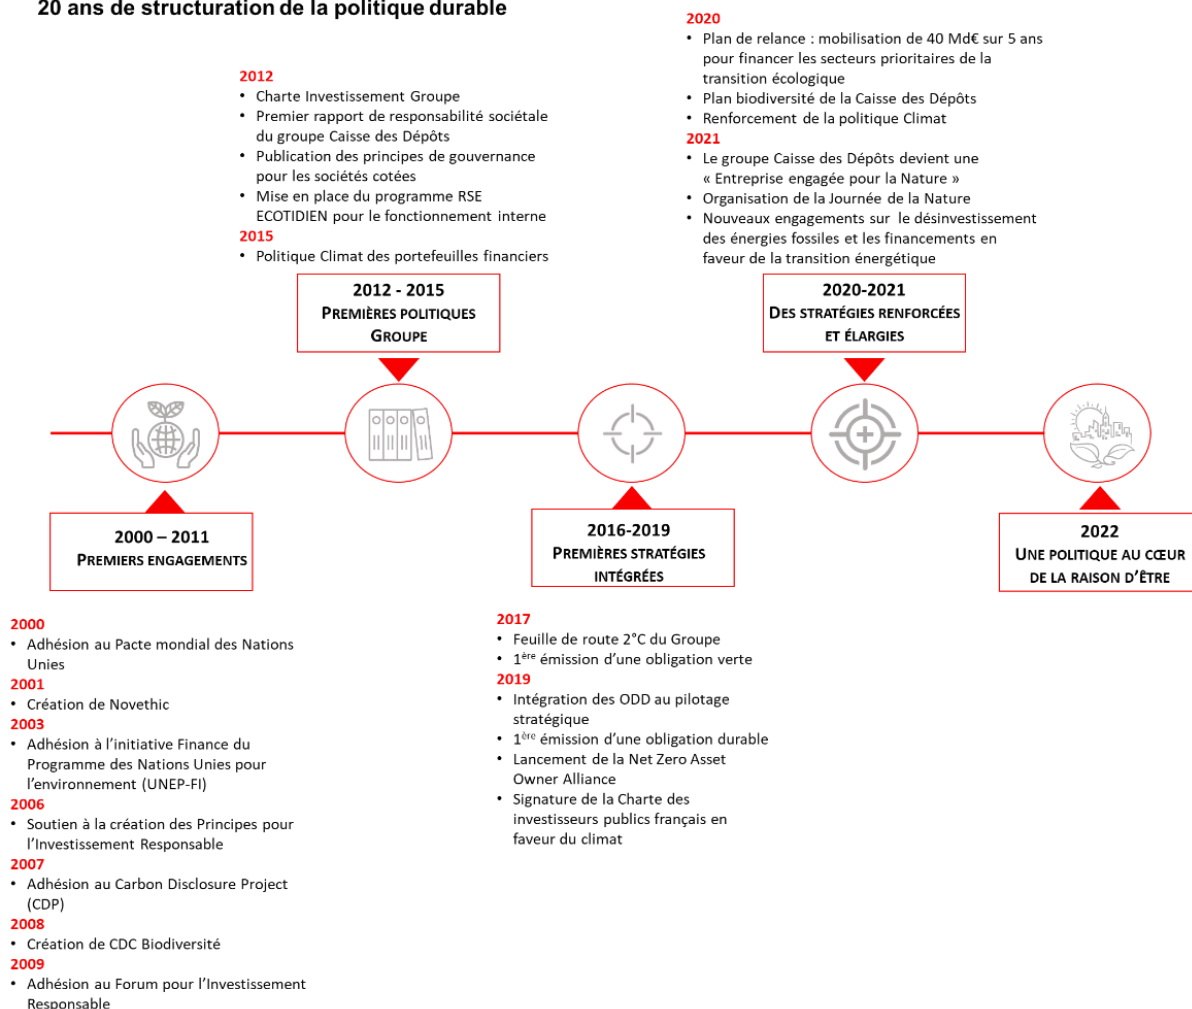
20 ans de structuration de la politique durable

2012
• Charte Investissement Groupe
• Premier rapport de responsabilité sociétale du groupe Caisse des Dépôts
• Publication des principes de gouvernance pour les sociétés cotées
• Mise en place du programme RSE ECOTIDIEN pour le fonctionnement interne
2015
• Politique Climat des portefeuilles financiers

2020
• Plan de relance : mobilisation de 40 Md€ sur 5 ans pour financer les secteurs prioritaires de la transition écologique
• Plan biodiversité de la Caisse des Dépôts
• Renforcement de la politique Climat
2021
• Le groupe Caisse des Dépôts devient une « Entreprise engagée pour la Nature »
• Organisation de la Journée de la Nature
• Nouveaux engagements sur le désinvestissement des énergies fossiles et les financements en faveur de la transition énergétique

2012 - 2015
PREMIÈRES POLITIQUES GROUPE

2020-2021
DES STRATÉGIES RENFORCÉES ET ÉLARGIES

2000 – 2011
PREMIERS ENGAGEMENTS

2016-2019
PREMIÈRES STRATÉGIES INTÉGRÉES

2022
UNE POLITIQUE AU CŒUR DE LA RAISON D'ÊTRE

2000
• Adhésion au Pacte mondial des Nations Unies
2001
• Création de Novethic
2003
• Adhésion à l'initiative Finance du Programme des Nations Unies pour l'environnement (UNEP-FI)
2006
• Soutien à la création des Principes pour l'Investissement Responsable
2007
• Adhésion au Carbon Disclosure Project (CDP)
2008
• Création de CDC Biodiversité
2009
• Adhésion au Forum pour l'Investissement Responsable

2017
• Feuille de route 2°C du Groupe
• 1$^{ère}$ émission d'une obligation verte
2019
• Intégration des ODD au pilotage stratégique
• 1$^{ère}$ émission d'une obligation durable
• Lancement de la Net Zero Asset Owner Alliance
• Signature de la Charte des investisseurs publics français en faveur du climat